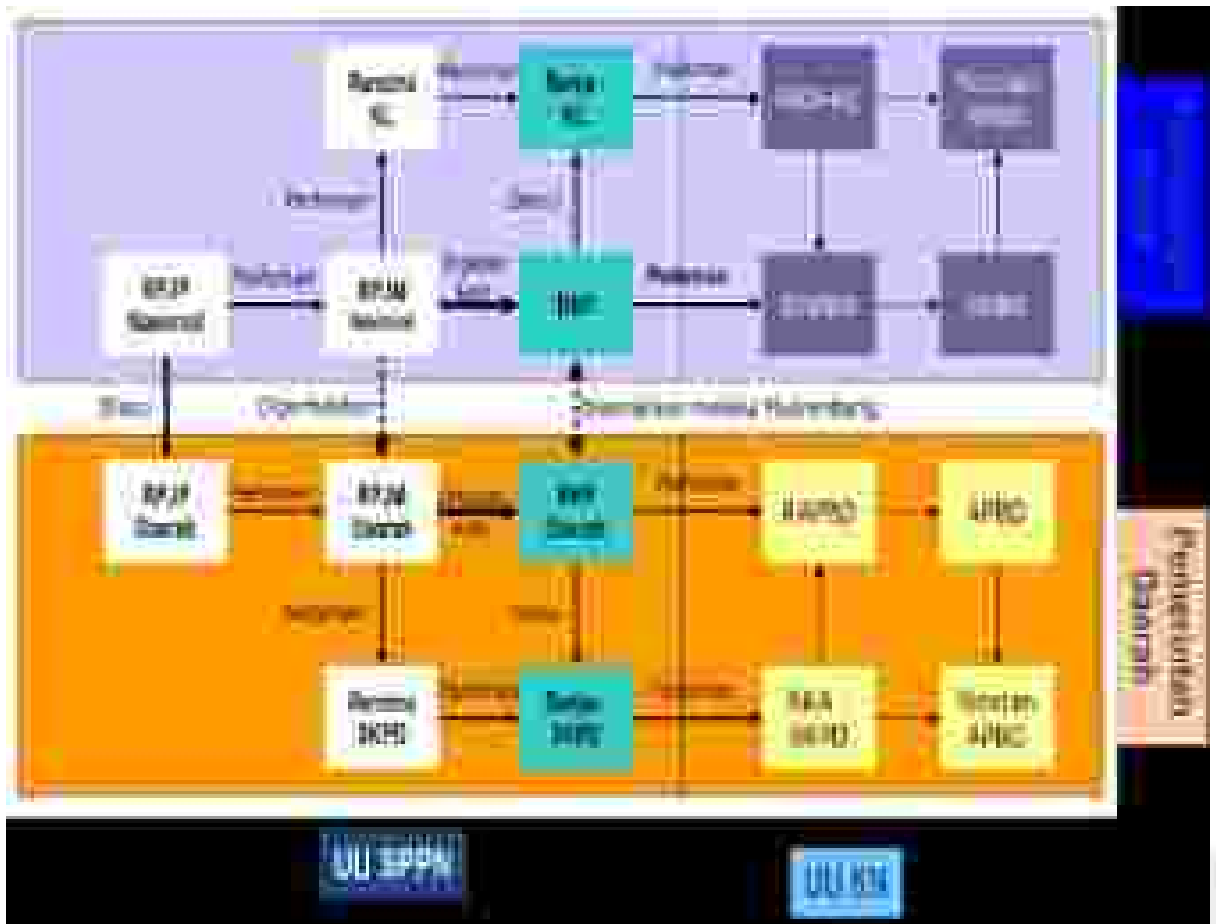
Renstra KL
Renja KL
RKP
RPJP Nasional
RPJM Nasional
RPJP Daerah
RPJM Daerah
RKP Daerah
Renstra SKPD
Renja SKPD
RAPBD
APBD
RKA SKPD
Rincian APBD
RAPBN
APBN
RKA KL
Rincian APBN
Pedoman
Pedoman
Pedoman
Pedoman
Diacu
Diacu
Dijabarkan
Diperhatikan
Diserasikan melalui Musrenbang
Pedoman
Pedoman
Pemerintah Pusat
Pemerintahan Daerah
UU SPPN
UU KN